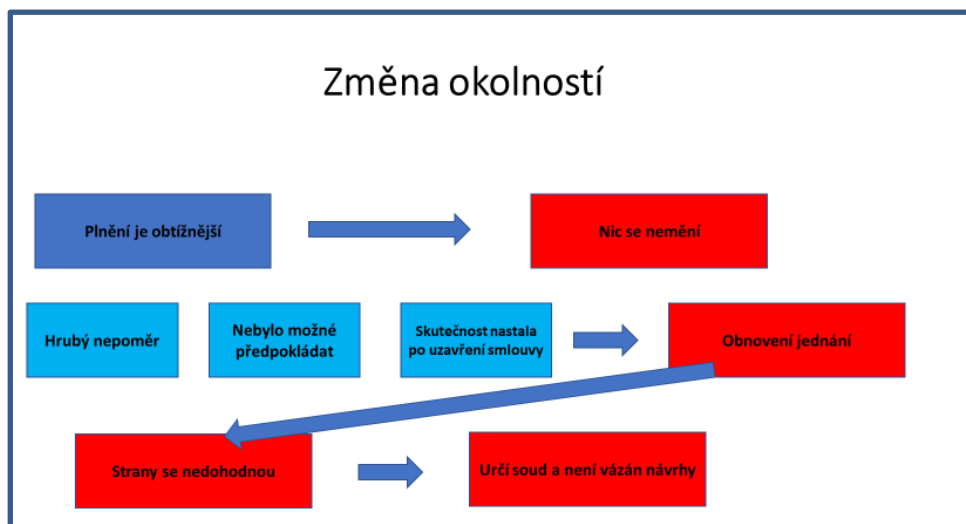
Změna okolností

Plnění je obtížnější

Nic se nemění

Hrubý nepoměr

Nebylo možné předpokládat

Skutečnost nastala po uzavření smlouvy

Obnovení jednání

Strany se nedohodnou

Určí soud a není vázán návrhy